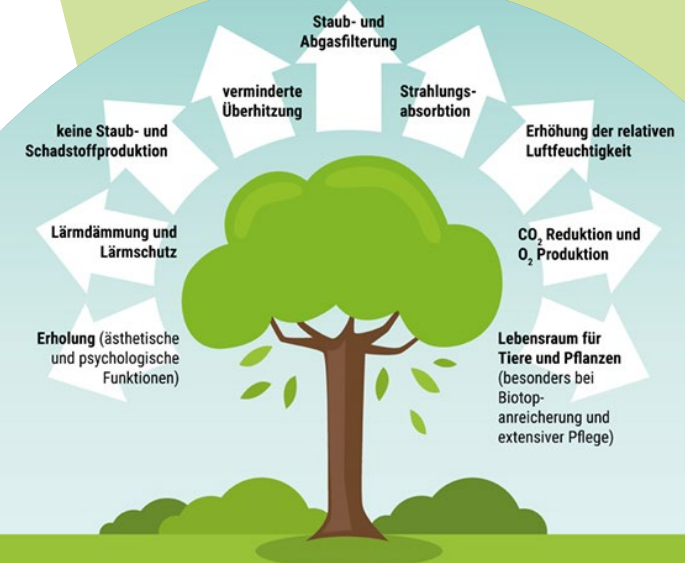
Staub- und Abgasfilterung

verminderte Überhitzung

Strahlungs-absorbtion

keine Staub- und Schadstoffproduktion

Erhöhung der relativen Luftfeuchtigkeit

Lärmdämmung und Lärmschutz

$CO_2$ Reduktion und $O_2$ Produktion

Erholung (ästhetische und psychologische Funktionen)

Lebensraum für Tiere und Pflanzen (besonders bei Biotopanreicherung und extensiver Pflege)